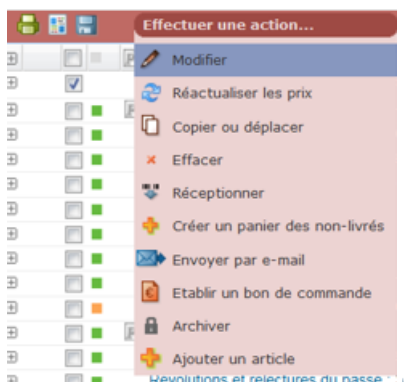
Effectuer une action...

Modifier

Réactualiser les prix

Copier ou déplacer

Effacer

Réceptionner

Créer un panier des non-livrés

Envoyer par e-mail

Etablir un bon de commande

Archiver

Ajouter un article

Révolutions et relectures du passé